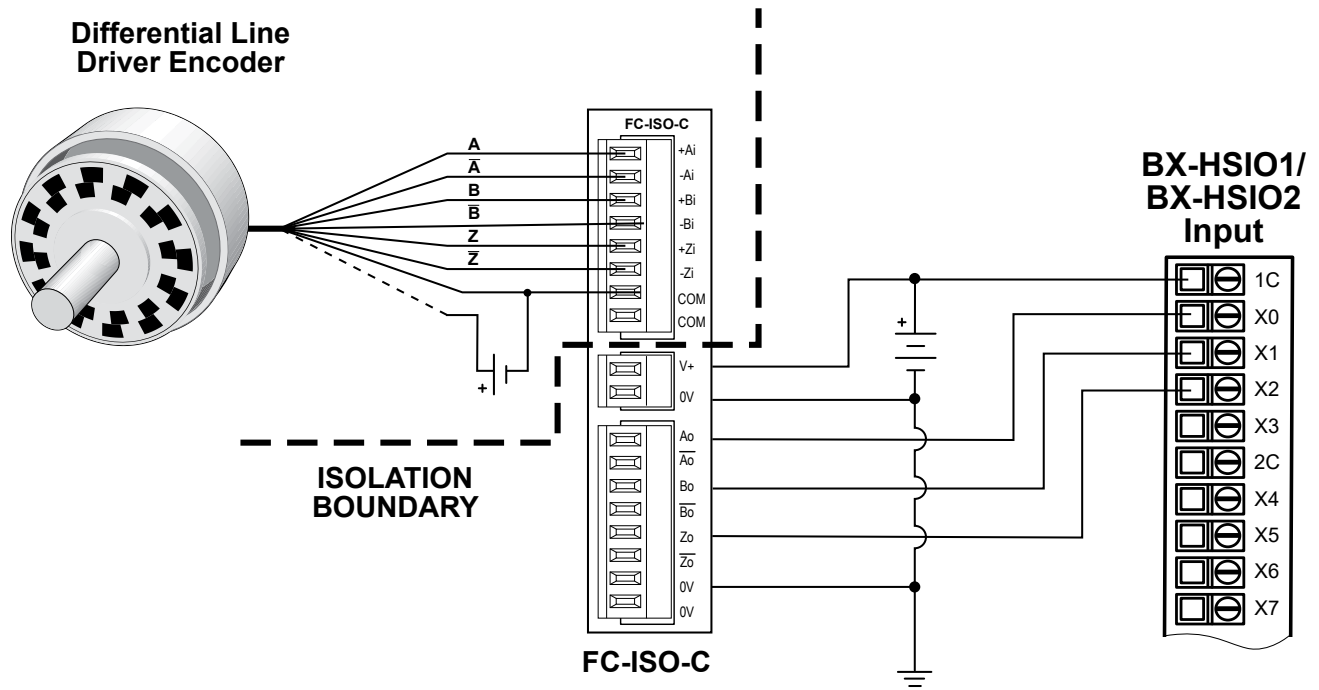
Differential Line Driver Encoder

A
$\overline{A}$
B
$\overline{B}$
Z
$\overline{Z}$

+

FC-ISO-C
+Ai
-Ai
+Bi
-Bi
+Zi
-Zi
COM
COM
V+
0V
Ao
$\overline{Ao}$
Bo
$\overline{Bo}$
Zo
$\overline{Zo}$
0V
0V

ISOLATION BOUNDARY

FC-ISO-C

+

BX-HSIO1/ BX-HSIO2 Input
1C
X0
X1
X2
X3
2C
X4
X5
X6
X7